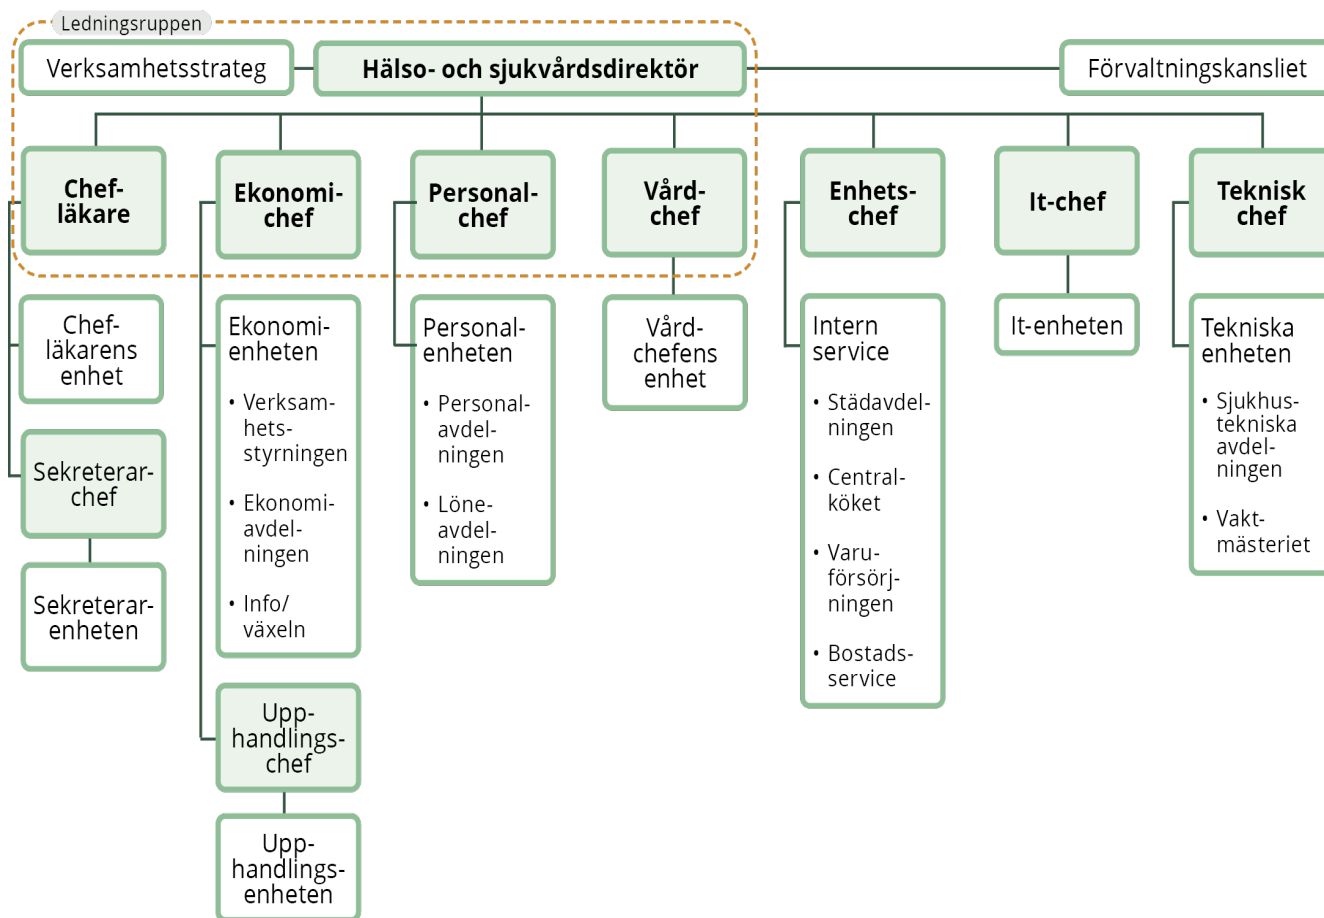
Ledningsruppen

Verksamhetsstrateg

Hälso- och sjukvårdsdirektör

Förvaltningskansliet

Chefläkare

Ekonomichef

Personalchef

Vårdchef

Enhetschef

It-chef

Teknisk chef

Chefläkarens enhet

Sekreterarchef

Sekreterarenheten

Ekonomienheten

• Verksamhetsstyrningen

• Ekonomiavdelningen

• Info/växeln

Upphandlingschef

Upphandlingsenheten

Personalenheten

• Personalavdelningen

• Löneavdelningen

Vårdchefens enhet

Intern service

• Städavdelningen

• Centralköket

• Varuförsörjningen

• Bostadsservice

It-enheten

Tekniska enheten

• Sjukhustekniska avdelningen

• Vaktmästeriet